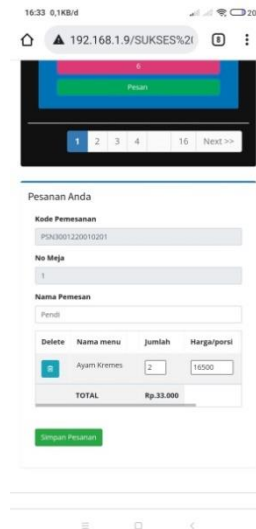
16:33 0,1KB/d
192.168.1.9/SUKSES%2(
8

6
Pesan

1 2 3 4 16 Next >>

Pesanan Anda

Kode Pemesanan
PSN3001220010201

No Meja
1

Nama Pemesan
Pendi

| Delete | Nama menu | Jumlah | Harga/porsi |
|---|---|---|---|
| | Ayam Kremes | 2 | 16500 |
| | TOTAL | Rp.33.000 | |

Simpan Pesanan